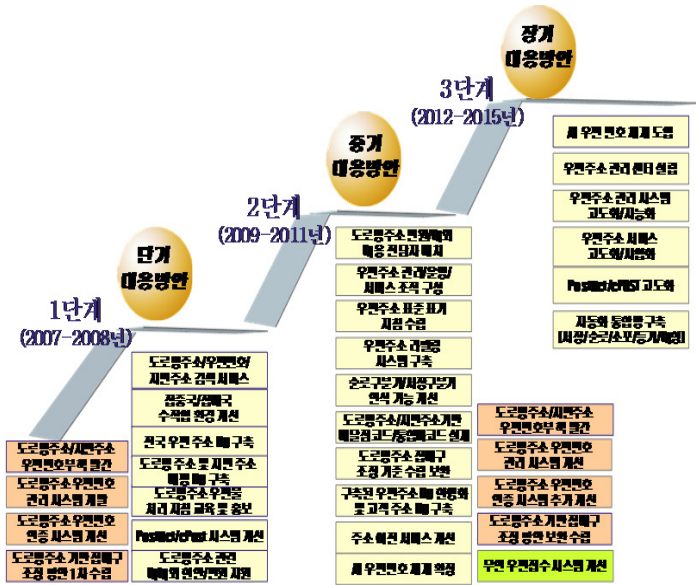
장기 대응방안

3단계 (2012-2015년)

중기 대응방안

2단계 (2009-2011년)

단기 대응방안

1단계 (2007-2008년)

새 우편번호 체계 도입

우편주소 관리 센터 설립

우편주소 관리 시스템 고도화/자동화

우편주소 서비스 고도화/자동화

Postnet/ePOST 고도화

자동화 통합물구축 (시설/운영/소포/등기/특송)

도로명주소 전환/확대 대응 전담자 배치

우편주소 관리/운영/서비스 조직 구성

우편주소 표준 표기 지침 수립

우편주소 관리용 시스템 구축

순로구분기/서명구분기 인식 기능 개선

도로명주소/지번주소기반 배달점코드/동일배달코드 설계

도로명주소 집배구 조정 기준 수립 보완

구축된 우편주소 DB 현행화 및 고객 주소 DB 구축

주소 확인 서비스 개선

새 우편번호 체계 확정

도로명주소/지번주소 우편번호부 책 발간

도로명주소 우편번호 관리 시스템 개선

도로명주소 우편번호 인증 시스템 추가 개선

도로명주소 기반 집배구 조정 방안 보완 수립

우편 우편접수시스템 개선

도로명주소/우편번호/지번주소 검색 서비스

집중국/집배국 수작업 환경 개선

전국 우편 주소 DB 구축

도로명 주소 및 지번 주소 매핑 DB 구축

도로명주소 우편물 처리 지침 교육 및 홍보

Postnet/ePost 시스템 개선

도로명주소 관련 협의회 참여/연구 지원

도로명주소/지번주소 우편번호부 책 발간

도로명주소 우편번호 관리 시스템 개발

도로명주소 우편번호 인증 시스템 개선

도로명주소 기반 집배구 조정 방안 1차 수립